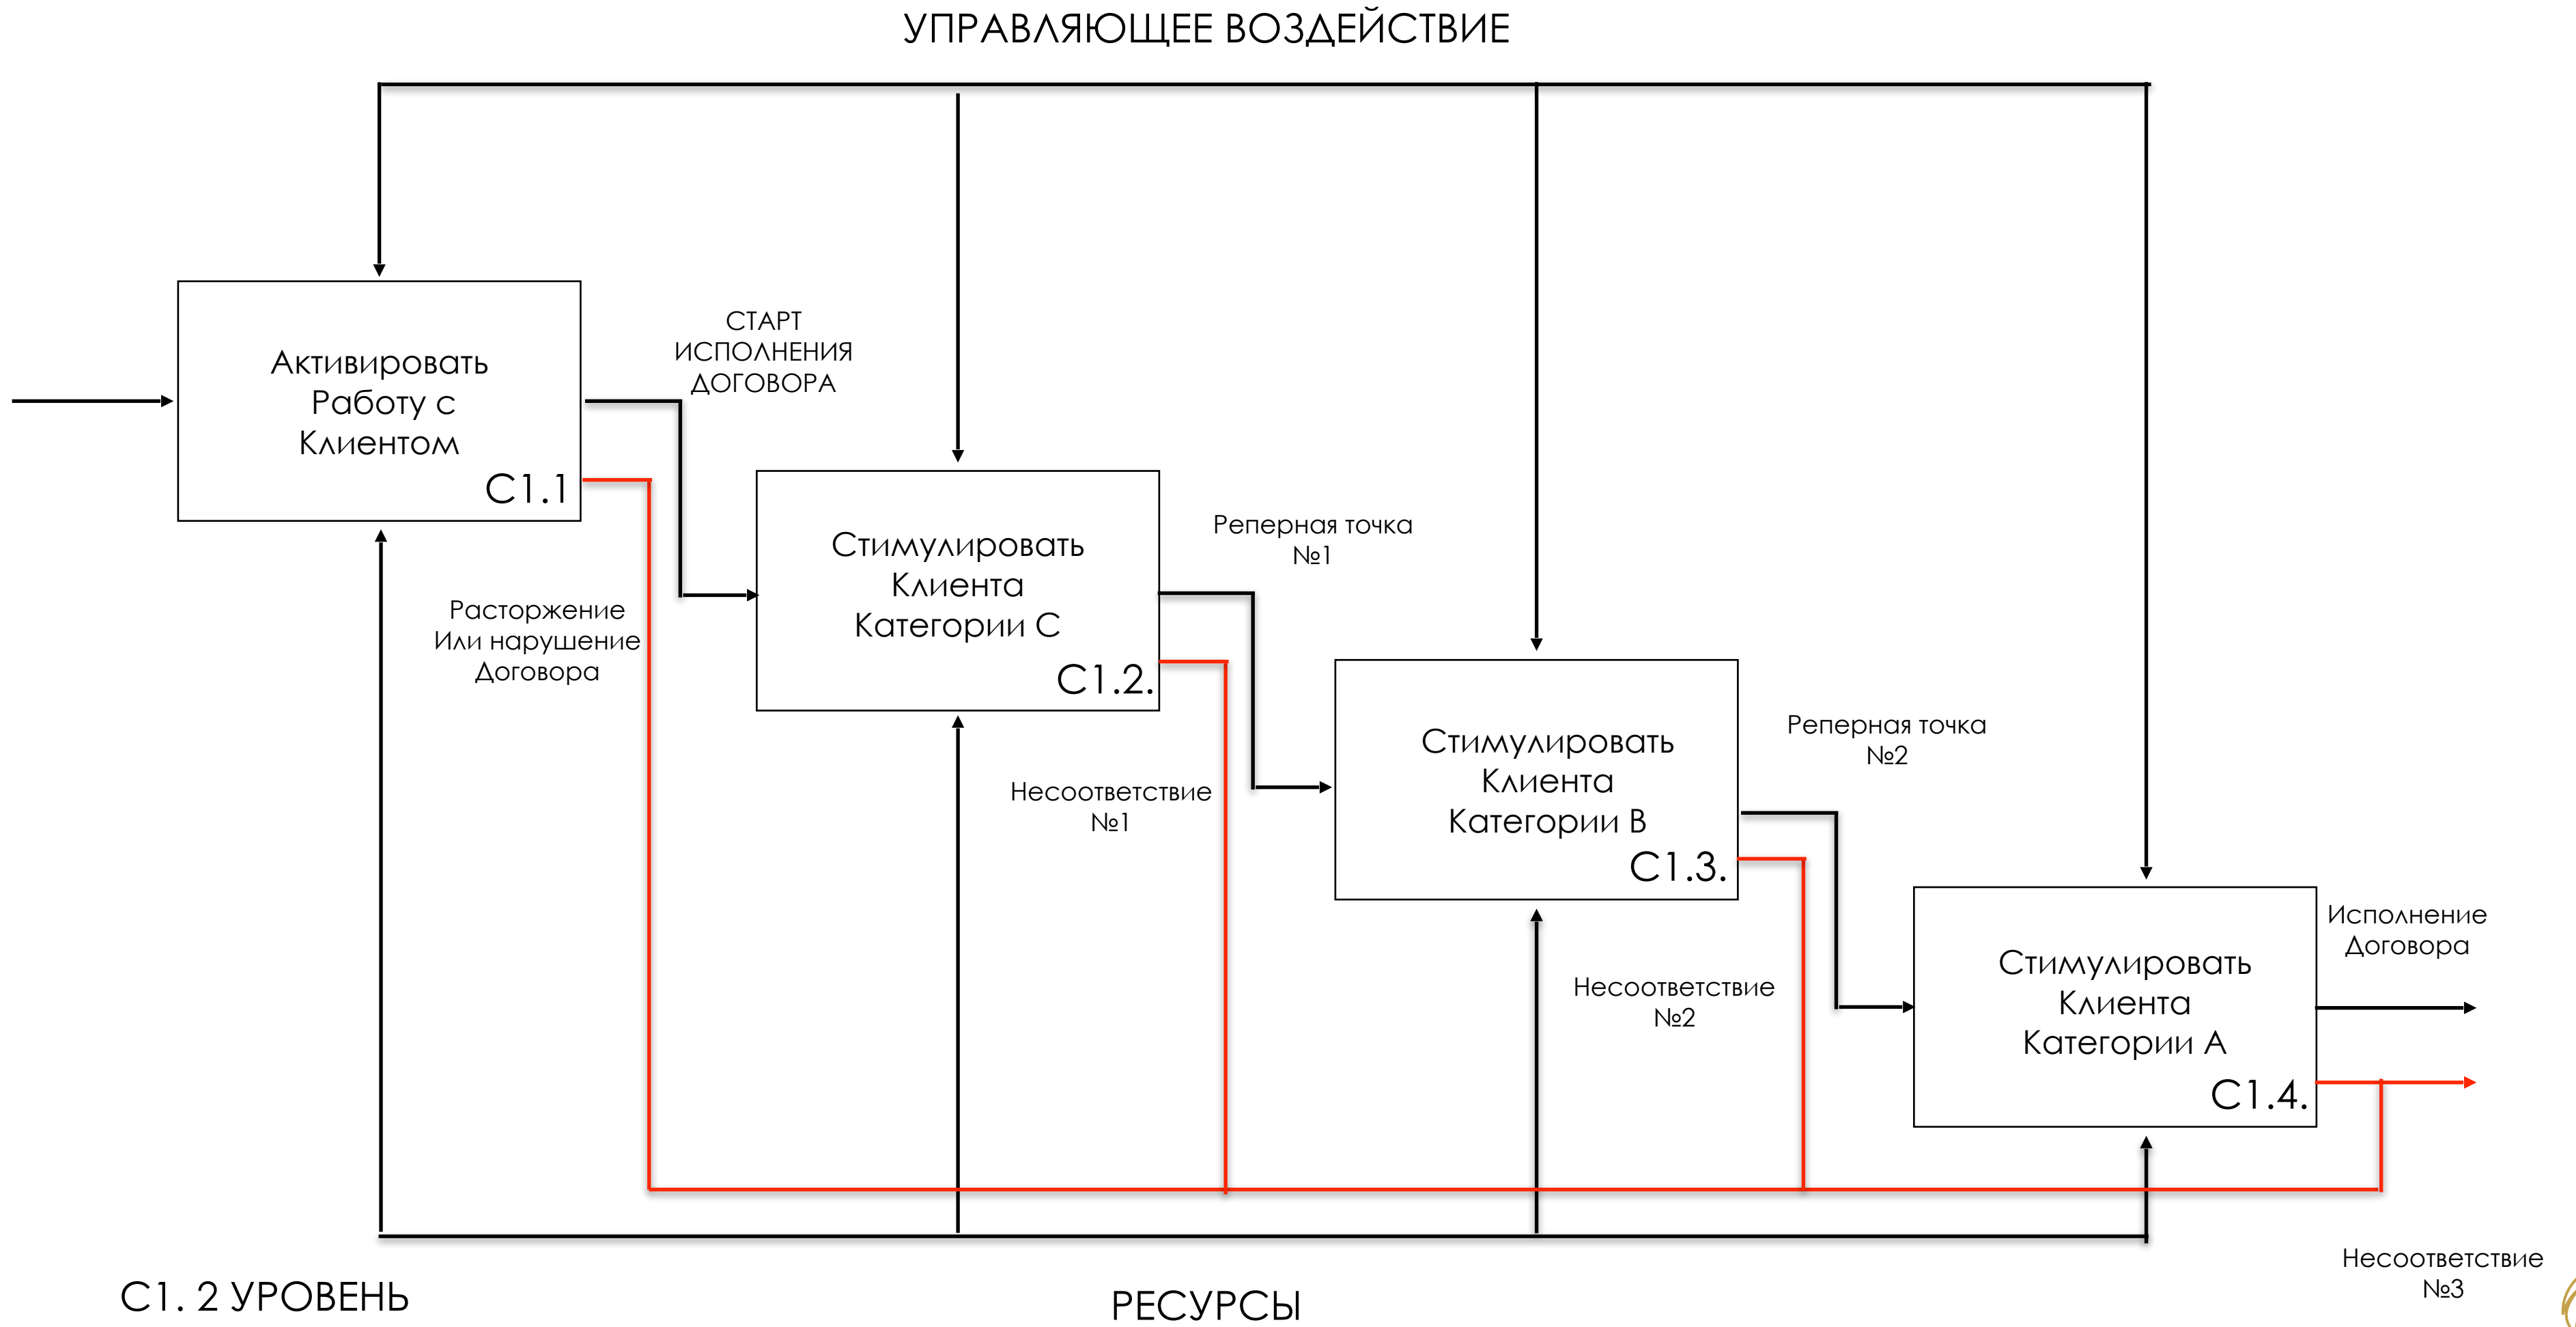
УПРАВЛЯЮЩЕЕ ВОЗДЕЙСТВИЕ

Активировать Работу с Клиентом
C1.1

СТАРТ ИСПОЛНЕНИЯ ДОГОВОРА

Стимулировать Клиента Категории С
C1.2.

Реперная точка №1

Расторжение Или нарушение Договора

Стимулировать Клиента Категории В
C1.3.

Реперная точка №2

Несоответствие №1

Несоответствие №2

Стимулировать Клиента Категории А
C1.4.

Исполнение Договора

Несоответствие №3

C1. 2 УРОВЕНЬ

РЕСУРСЫ